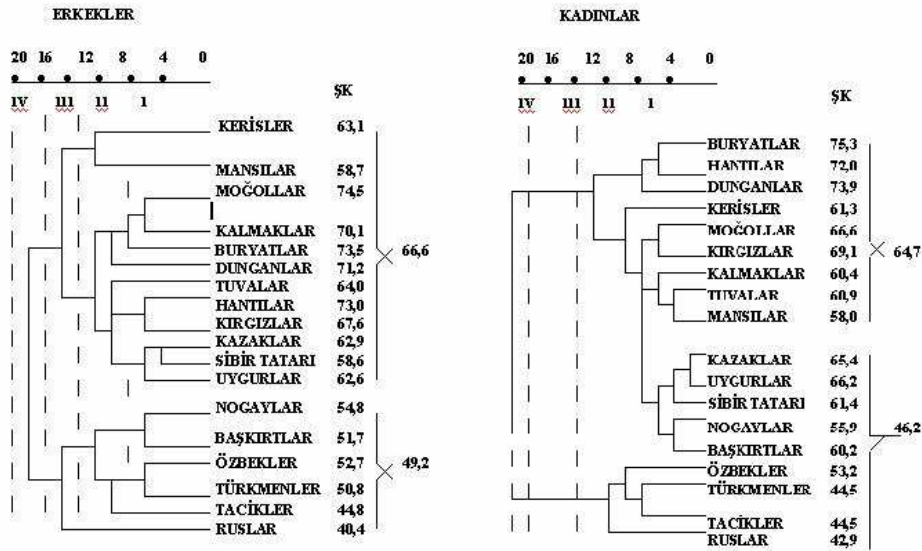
ERKEKLER

20 16 12 8 4 0

IV III II I

ŞK

KERİSLER 63,1
MANSILAR 58,7
MOĞOLLAR 74,5
KALMAKLAR 70,1
BURYATLAR 73,5
DUNGANLAR 71,2
TUVALAR 64,0
HANTILAR 73,0
KIRGIZLAR 67,6
KAZAKLAR 62,9
SİBİR TATARI 58,6
UYGURLAR 62,6
NOGAYLAR 54,8
BAŞKIRTLAR 51,7
ÖZBEKLER 52,7
TÜRKMENLER 50,8
TACİKLER 44,8
RUSLAR 40,4

66,6

49,2

KADINLAR

20 16 12 8 4 0

IV III II I

ŞK

BURYATLAR 75,3
HANTILAR 72,0
DUNGANLAR 73,9
KERİSLER 61,3
MOĞOLLAR 66,6
KIRGIZLAR 69,1
KALMAKLAR 60,4
TUVALAR 60,9
MANSILAR 58,0
KAZAKLAR 65,4
UYGURLAR 66,2
SİBİR TATARI 61,4
NOGAYLAR 55,9
BAŞKIRTLAR 60,2
ÖZBEKLER 53,2
TÜRKMENLER 44,5
TACİKLER 44,5
RUSLAR 42,9

64,7

46,2